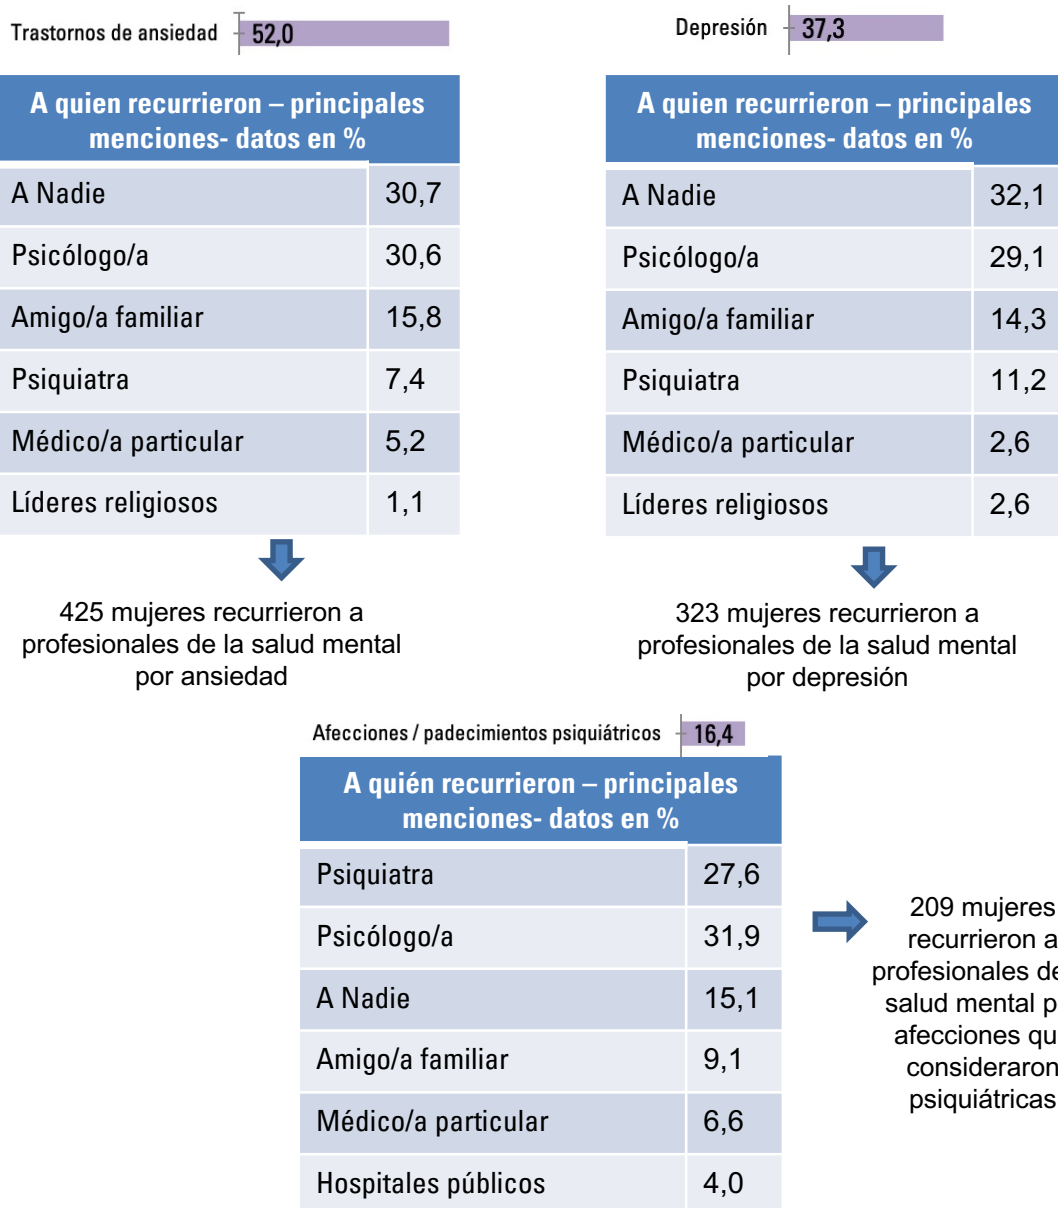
Trastornos de ansiedad 52,0

| A quien recurrieron – principales menciones- datos en % | |
|---|---|
| A Nadie | 30,7 |
| Psicólogo/a | 30,6 |
| Amigo/a familiar | 15,8 |
| Psiquiatra | 7,4 |
| Médico/a particular | 5,2 |
| Líderes religiosos | 1,1 |

425 mujeres recurrieron a profesionales de la salud mental por ansiedad

Depresión 37,3

| A quien recurrieron – principales menciones- datos en % | |
|---|---|
| A Nadie | 32,1 |
| Psicólogo/a | 29,1 |
| Amigo/a familiar | 14,3 |
| Psiquiatra | 11,2 |
| Médico/a particular | 2,6 |
| Líderes religiosos | 2,6 |

323 mujeres recurrieron a profesionales de la salud mental por depresión

Afecciones / padecimientos psiquiátricos 16,4

| A quién recurrieron – principales menciones- datos en % | |
|---|---|
| Psiquiatra | 27,6 |
| Psicólogo/a | 31,9 |
| A Nadie | 15,1 |
| Amigo/a familiar | 9,1 |
| Médico/a particular | 6,6 |
| Hospitales públicos | 4,0 |

209 mujeres recurrieron a profesionales de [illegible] salud mental p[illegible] afecciones qu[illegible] consideraron psiquiátricas